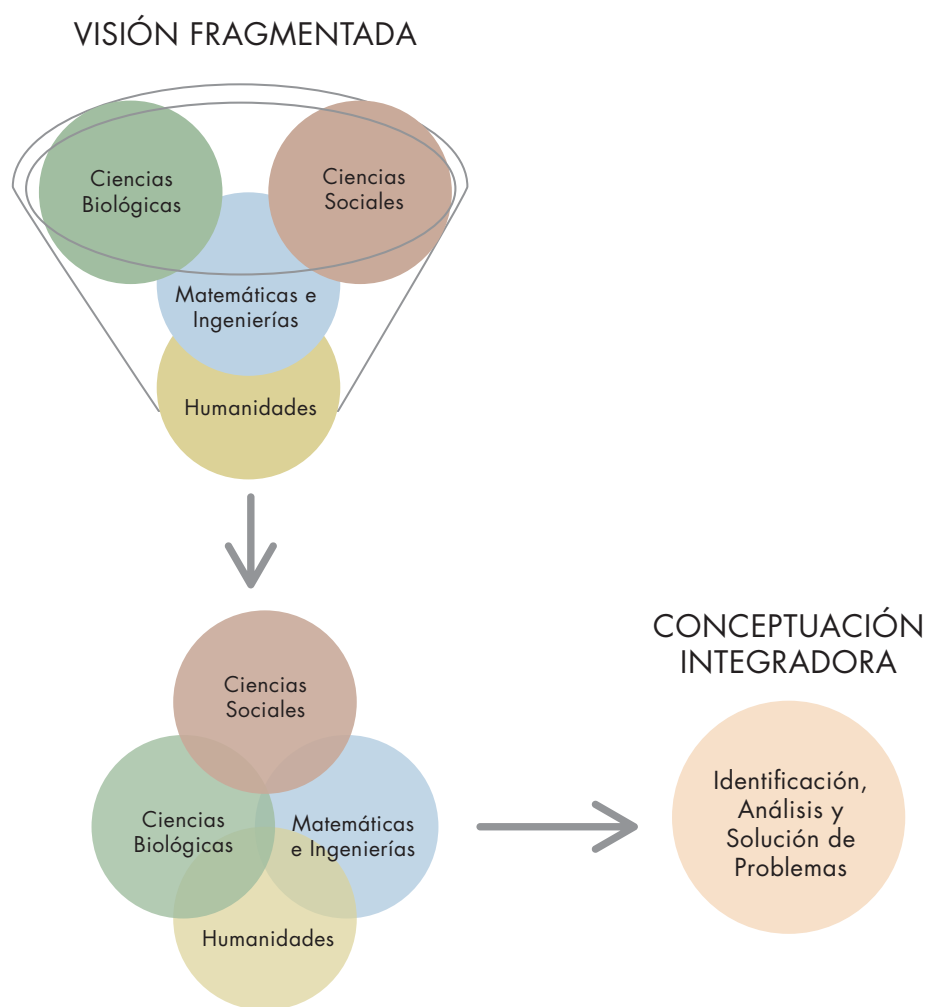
VISIÓN FRAGMENTADA

Ciencias Biológicas

Ciencias Sociales

Matemáticas e Ingenierías

Humanidades

Ciencias Sociales

Ciencias Biológicas

Matemáticas e Ingenierías

Humanidades

CONCEPTUACIÓN INTEGRADORA

Identificación, Análisis y Solución de Problemas